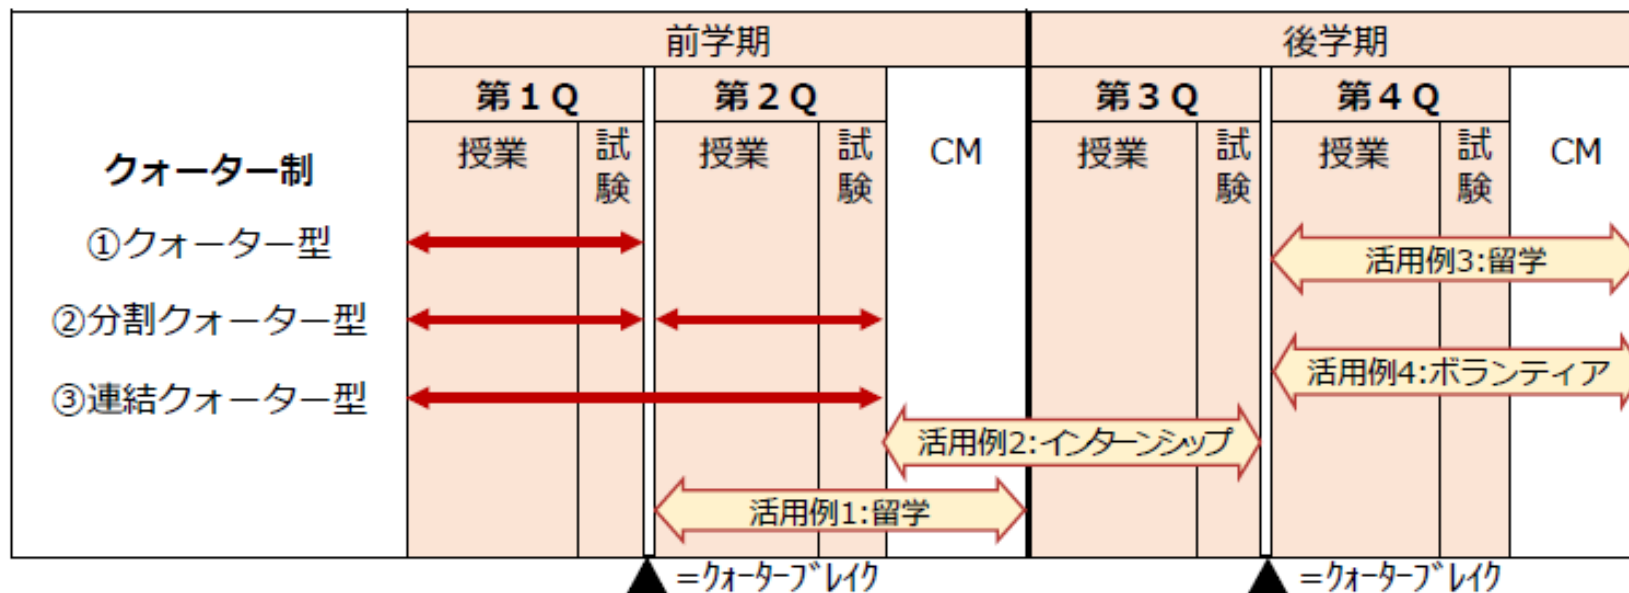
| | 前学期 | | | | | 後学期 | | | | |
|---|---|---|---|---|---|---|---|---|---|---|
| | 第１Q | | 第２Q | | | 第３Q | | 第４Q | | |
| クォーター制 | 授業 | 試験 | 授業 | 試験 | CM | 授業 | 試験 | 授業 | 試験 | CM |
| ①クォーター型 | | | | | | | | 活用例3:留学 | | |
| ②分割クォーター型 | | | | | | | | 活用例4:ボランティア | | |
| ③連結クォーター型 | | | | | 活用例2:インターンシップ | | | | | |
| | | | 活用例1:留学 | | | | | | | |

=クォーターブレイク

=クォーターブレイク